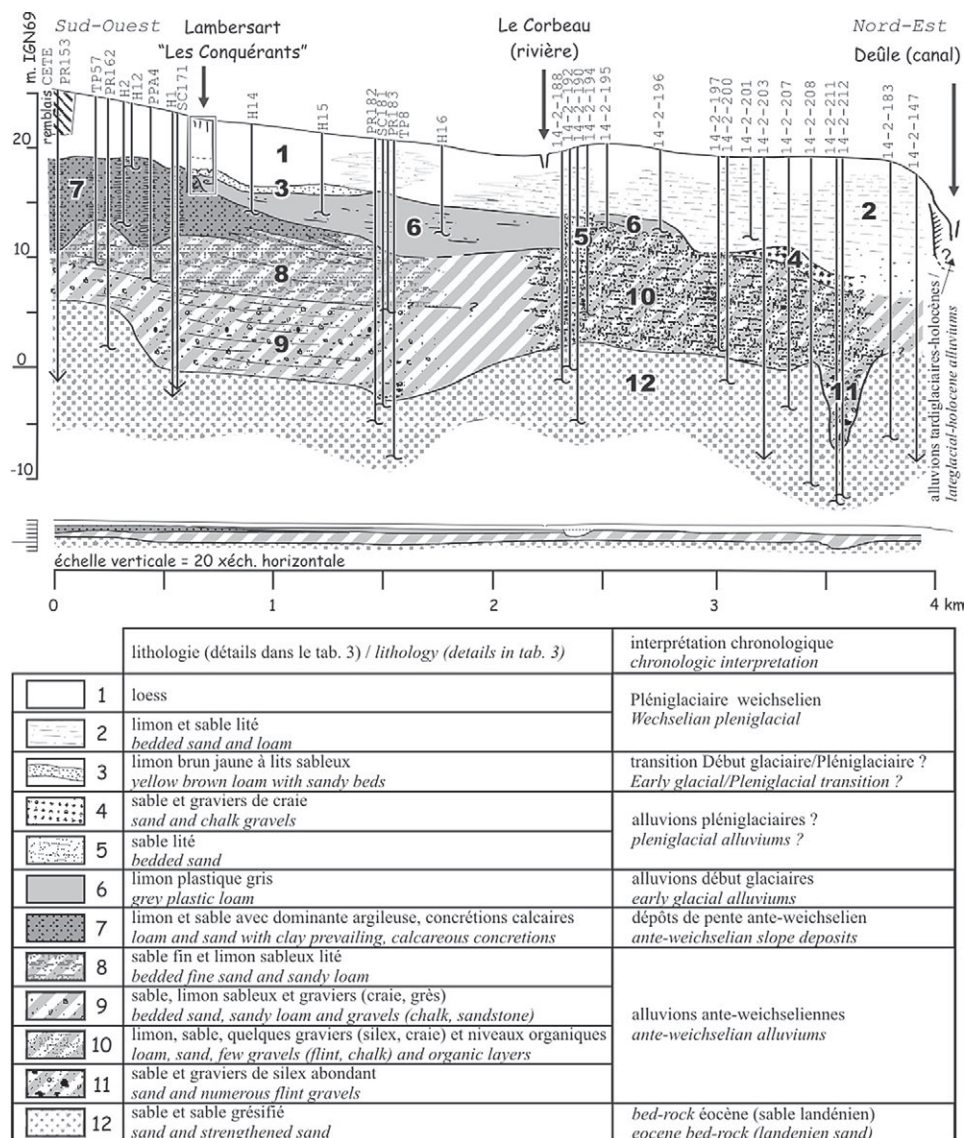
m. IGN69 Sud-Ouest Lambersart "Les Conquérants" Le Corbeau (rivière) Nord-Est Deûle (canal)

remblais CETE PR153 TP57 PR162 H2 H12 PPA4 H1 SC171 H14 H15 PR182 SC181 PR183 TP8 H16 14-2-188 14-2-192 14-2-190 14-2-194 14-2-195 14-2-196 14-2-197 14-2-200 14-2-201 14-2-203 14-2-207 14-2-208 14-2-211 14-2-212 14-2-183 14-2-147

20 10 0 -10

1 2 3 4 5 6 7 8 9 10 11 12

alluvions tardiglaciaires-holocènes / lateglacial-holocene alluviums

échelle verticale = 20 xéch. horizontale

0 1 2 3 4 km

| | lithologie (détails dans le tab. 3) / *lithology (details in tab. 3)* | interprétation chronologique *chronologic interpretation* |
|---|---|---|
| 1 | loess | Pléniglaciaire weichselien *Wechselian pleniglacial* |
| 2 | limon et sable lité *bedded sand and loam* | |
| 3 | limon brun jaune à lits sableux *yellow brown loam with sandy beds* | transition Début glaciaire/Pléniglaciaire ? *Early glacial/Pleniglacial transition ?* |
| 4 | sable et graviers de craie *sand and chalk gravels* | alluvions pléniglaciaires ? *pleniglacial alluviums ?* |
| 5 | sable lité *bedded sand* | |
| 6 | limon plastique gris *grey plastic loam* | alluvions début glaciaires *early glacial alluviums* |
| 7 | limon et sable avec dominante argileuse, concrétions calcaires *loam and sand with clay prevailing, calcareous concretions* | dépôts de pente ante-weichselien *ante-weichselian slope deposits* |
| 8 | sable fin et limon sableux lité *bedded fine sand and sandy loam* | alluvions ante-weichseliennes *ante-weichselian alluviums* |
| 9 | sable, limon sableux et graviers (craie, grès) *bedded sand, sandy loam and gravels (chalk, sandstone)* | |
| 10 | limon, sable, quelques graviers (silex, craie) et niveaux organiques *loam, sand, few gravels (flint, chalk) and organic layers* | |
| 11 | sable et graviers de silex abondant *sand and numerous flint gravels* | |
| 12 | sable et sable grésifié *sand and strengthened sand* | *bed-rock* éocène (sable landénien) *eocene bed-rock (landenien sand)* |